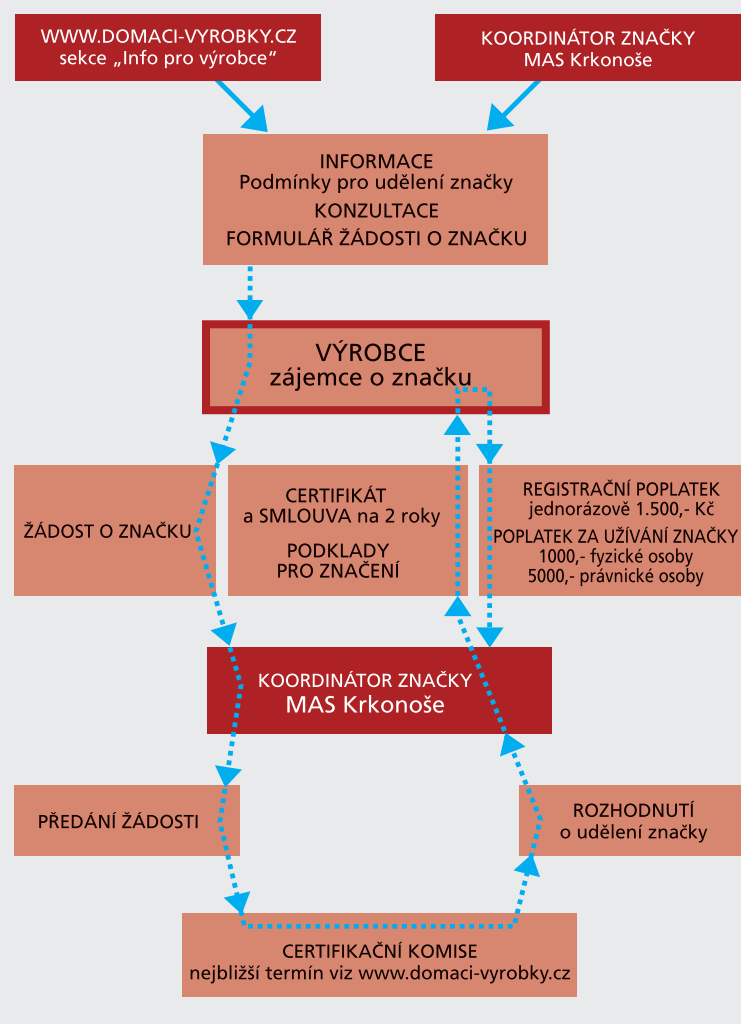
WWW.DOMACI-VYROBKY.CZ
sekce „Info pro výrobce"

KOORDINÁTOR ZNAČKY
MAS Krkonoše

INFORMACE
Podmínky pro udělení značky
KONZULTACE
FORMULÁŘ ŽÁDOSTI O ZNAČKU

VÝROBCE
zájemce o značku

ŽÁDOST O ZNAČKU

CERTIFIKÁT
a SMLOUVA na 2 roky
PODKLADY
PRO ZNAČENÍ

REGISTRAČNÍ POPLATEK
jednorázově 1.500,- Kč
POPLATEK ZA UŽÍVÁNÍ ZNAČKY
1000,- fyzické osoby
5000,- právnické osoby

KOORDINÁTOR ZNAČKY
MAS Krkonoše

PŘEDÁNÍ ŽÁDOSTI

ROZHODNUTÍ
o udělení značky

CERTIFIKAČNÍ KOMISE
nejbližší termín viz www.domaci-vyrobky.cz